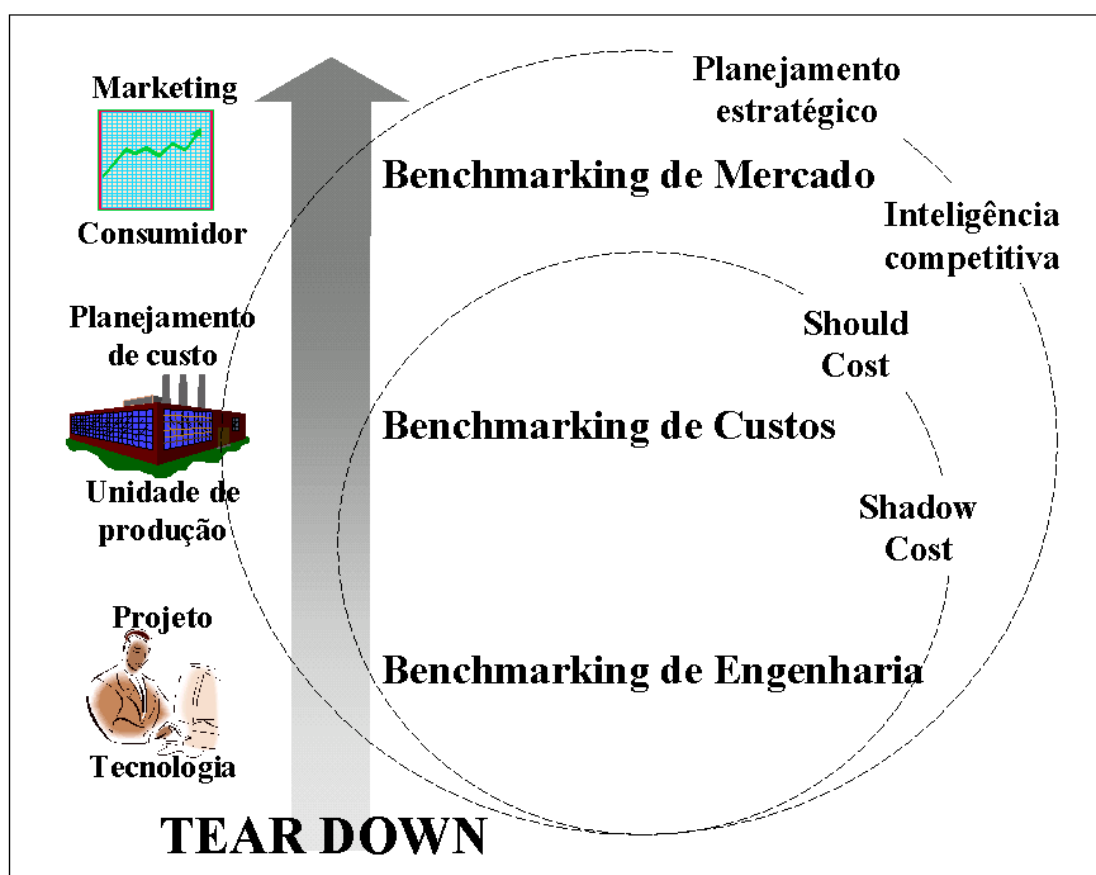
Marketing

Consumidor

Planejamento de custo

Unidade de produção

Projeto

Tecnologia

Planejamento estratégico

Benchmarking de Mercado

Inteligência competitiva

Should Cost

Benchmarking de Custos

Shadow Cost

Benchmarking de Engenharia

TEAR DOWN